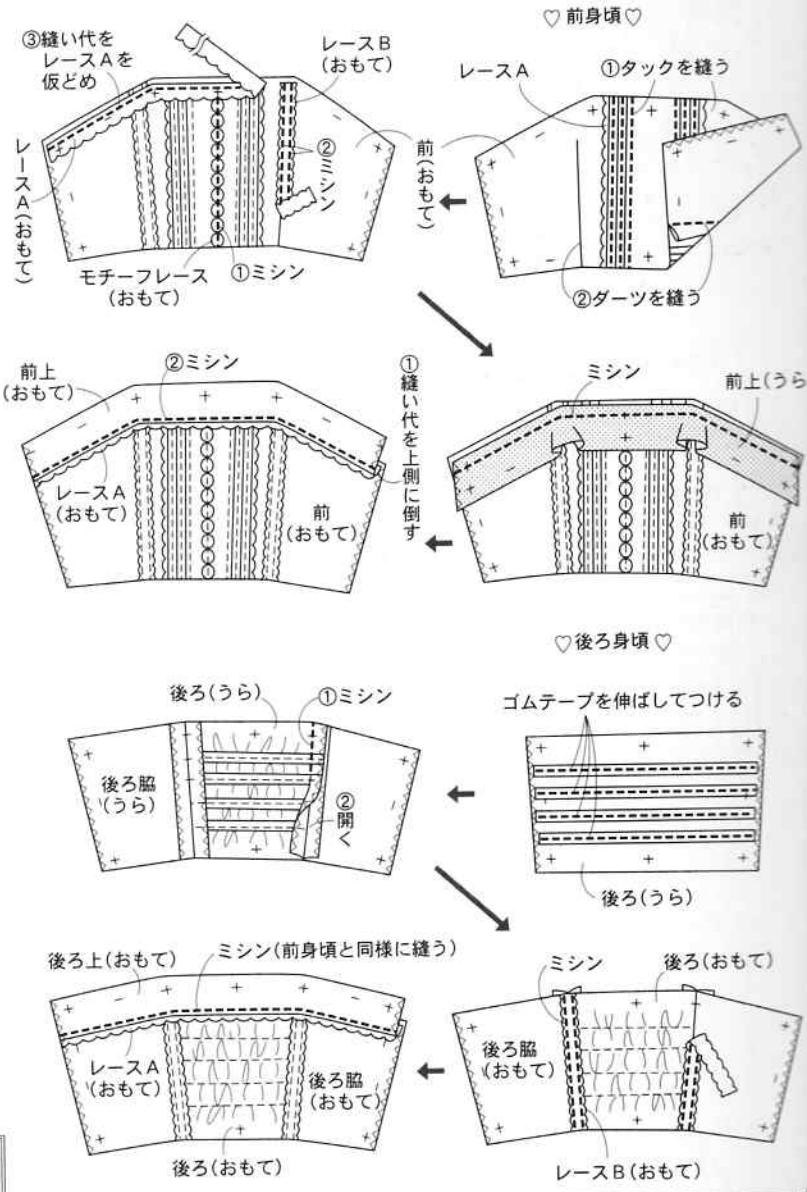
♡前身頃♡

③縫い代をレースAを仮どめ

レースB（おもて）

レースA（おもて）

②ミシン

前（おもて）

モチーフレース（おもて）

①ミシン

レースA

①タックを縫う

②ダーツを縫う

前上（おもて）

②ミシン

レースA（おもて）

前（おもて）

①縫い代を上側に倒す

ミシン

前上（うら

前（おもて）

♡後ろ身頃♡

後ろ（うら）

①ミシン

後ろ脇（うら）

②開く

ゴムテープを伸ばしてつける

後ろ（うら）

後ろ上（おもて）

ミシン（前身頃と同様に縫う）

レースA（おもて）

後ろ脇（おもて）

後ろ（おもて）

ミシン

後ろ（おもて）

後ろ脇（おもて）

レースB（おもて）